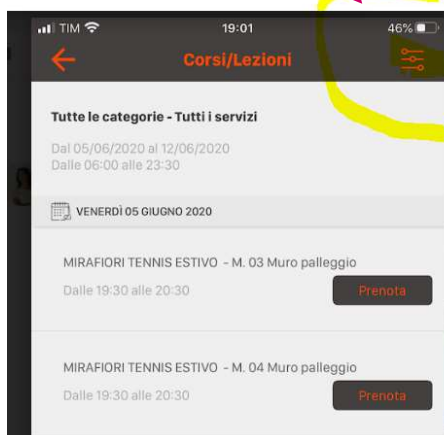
TIM 19:01 46%

Corsi/Lezioni

Tutte le categorie - Tutti i servizi

Dal 05/06/2020 al 12/06/2020
Dalle 06:00 alle 23:30

VENERDÌ 05 GIUGNO 2020

MIRAFIORI TENNIS ESTIVO - M. 03 Muro palleggio
Dalle 19:30 alle 20:30
Prenota

MIRAFIORI TENNIS ESTIVO - M. 04 Muro palleggio
Dalle 19:30 alle 20:30
Prenota